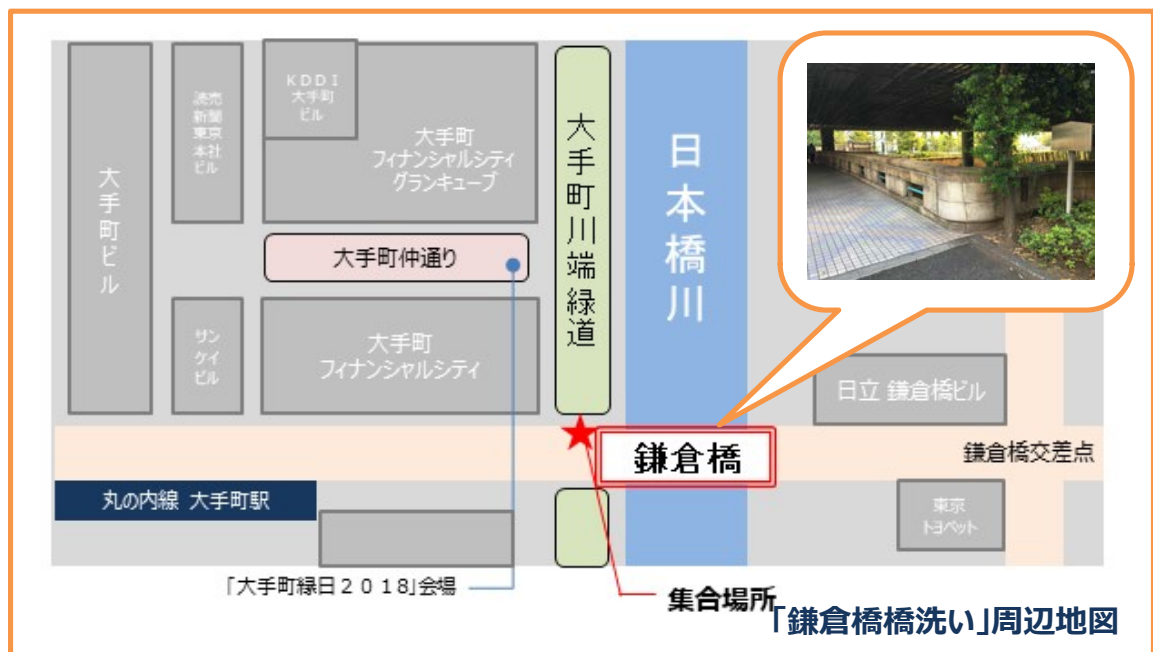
大手町ビル

読売新聞東京本社ビル

KDDI大手町ビル

大手町フィナンシャルシティグランキューブ

大手町仲通り

サンケイビル

大手町フィナンシャルシティ

大手町川端緑道

日本橋川

日立 鎌倉橋ビル

鎌倉橋

鎌倉橋交差点

丸の内線 大手町駅

東京トヨペット

「大手町縁日２０１８」会場

集合場所

「鎌倉橋橋洗い」周辺地図